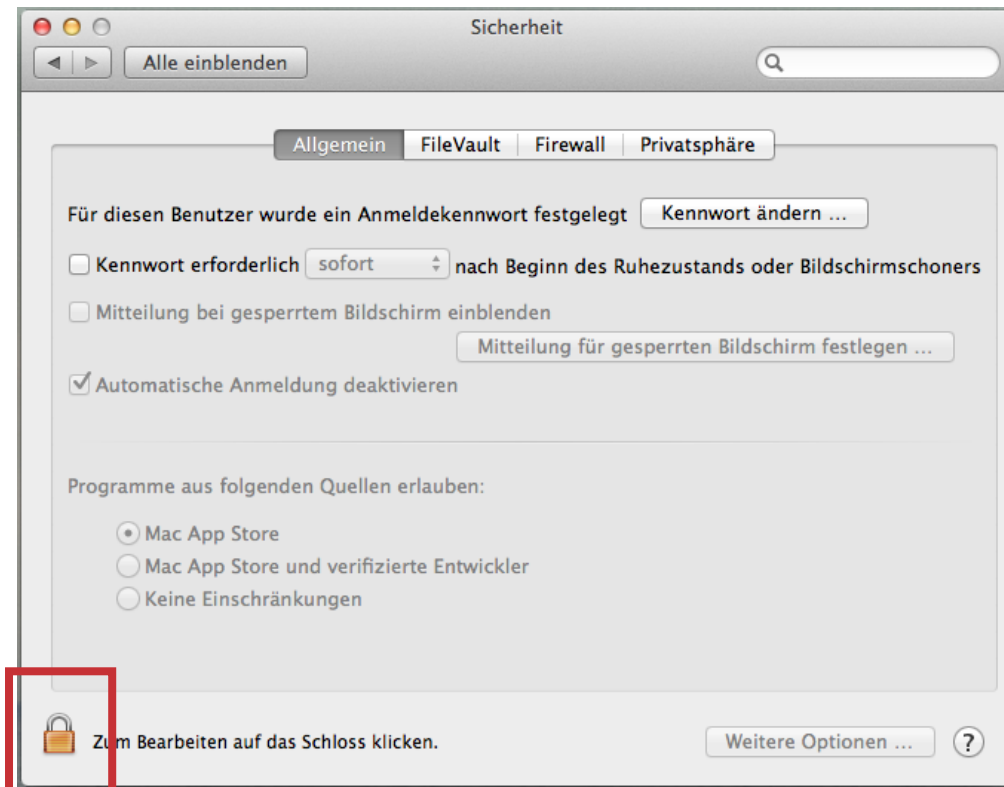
Sicherheit

Alle einblenden

Allgemein | FileVault | Firewall | Privatsphäre

Für diesen Benutzer wurde ein Anmeldekennwort festgelegt Kennwort ändern ...

Kennwort erforderlich sofort nach Beginn des Ruhezustands oder Bildschirmschoners

Mitteilung bei gesperrtem Bildschirm einblenden

Mitteilung für gesperrten Bildschirm festlegen ...

Automatische Anmeldung deaktivieren

Programme aus folgenden Quellen erlauben:

Mac App Store

Mac App Store und verifizierte Entwickler

Keine Einschränkungen

Zum Bearbeiten auf das Schloss klicken.

Weitere Optionen ...

?